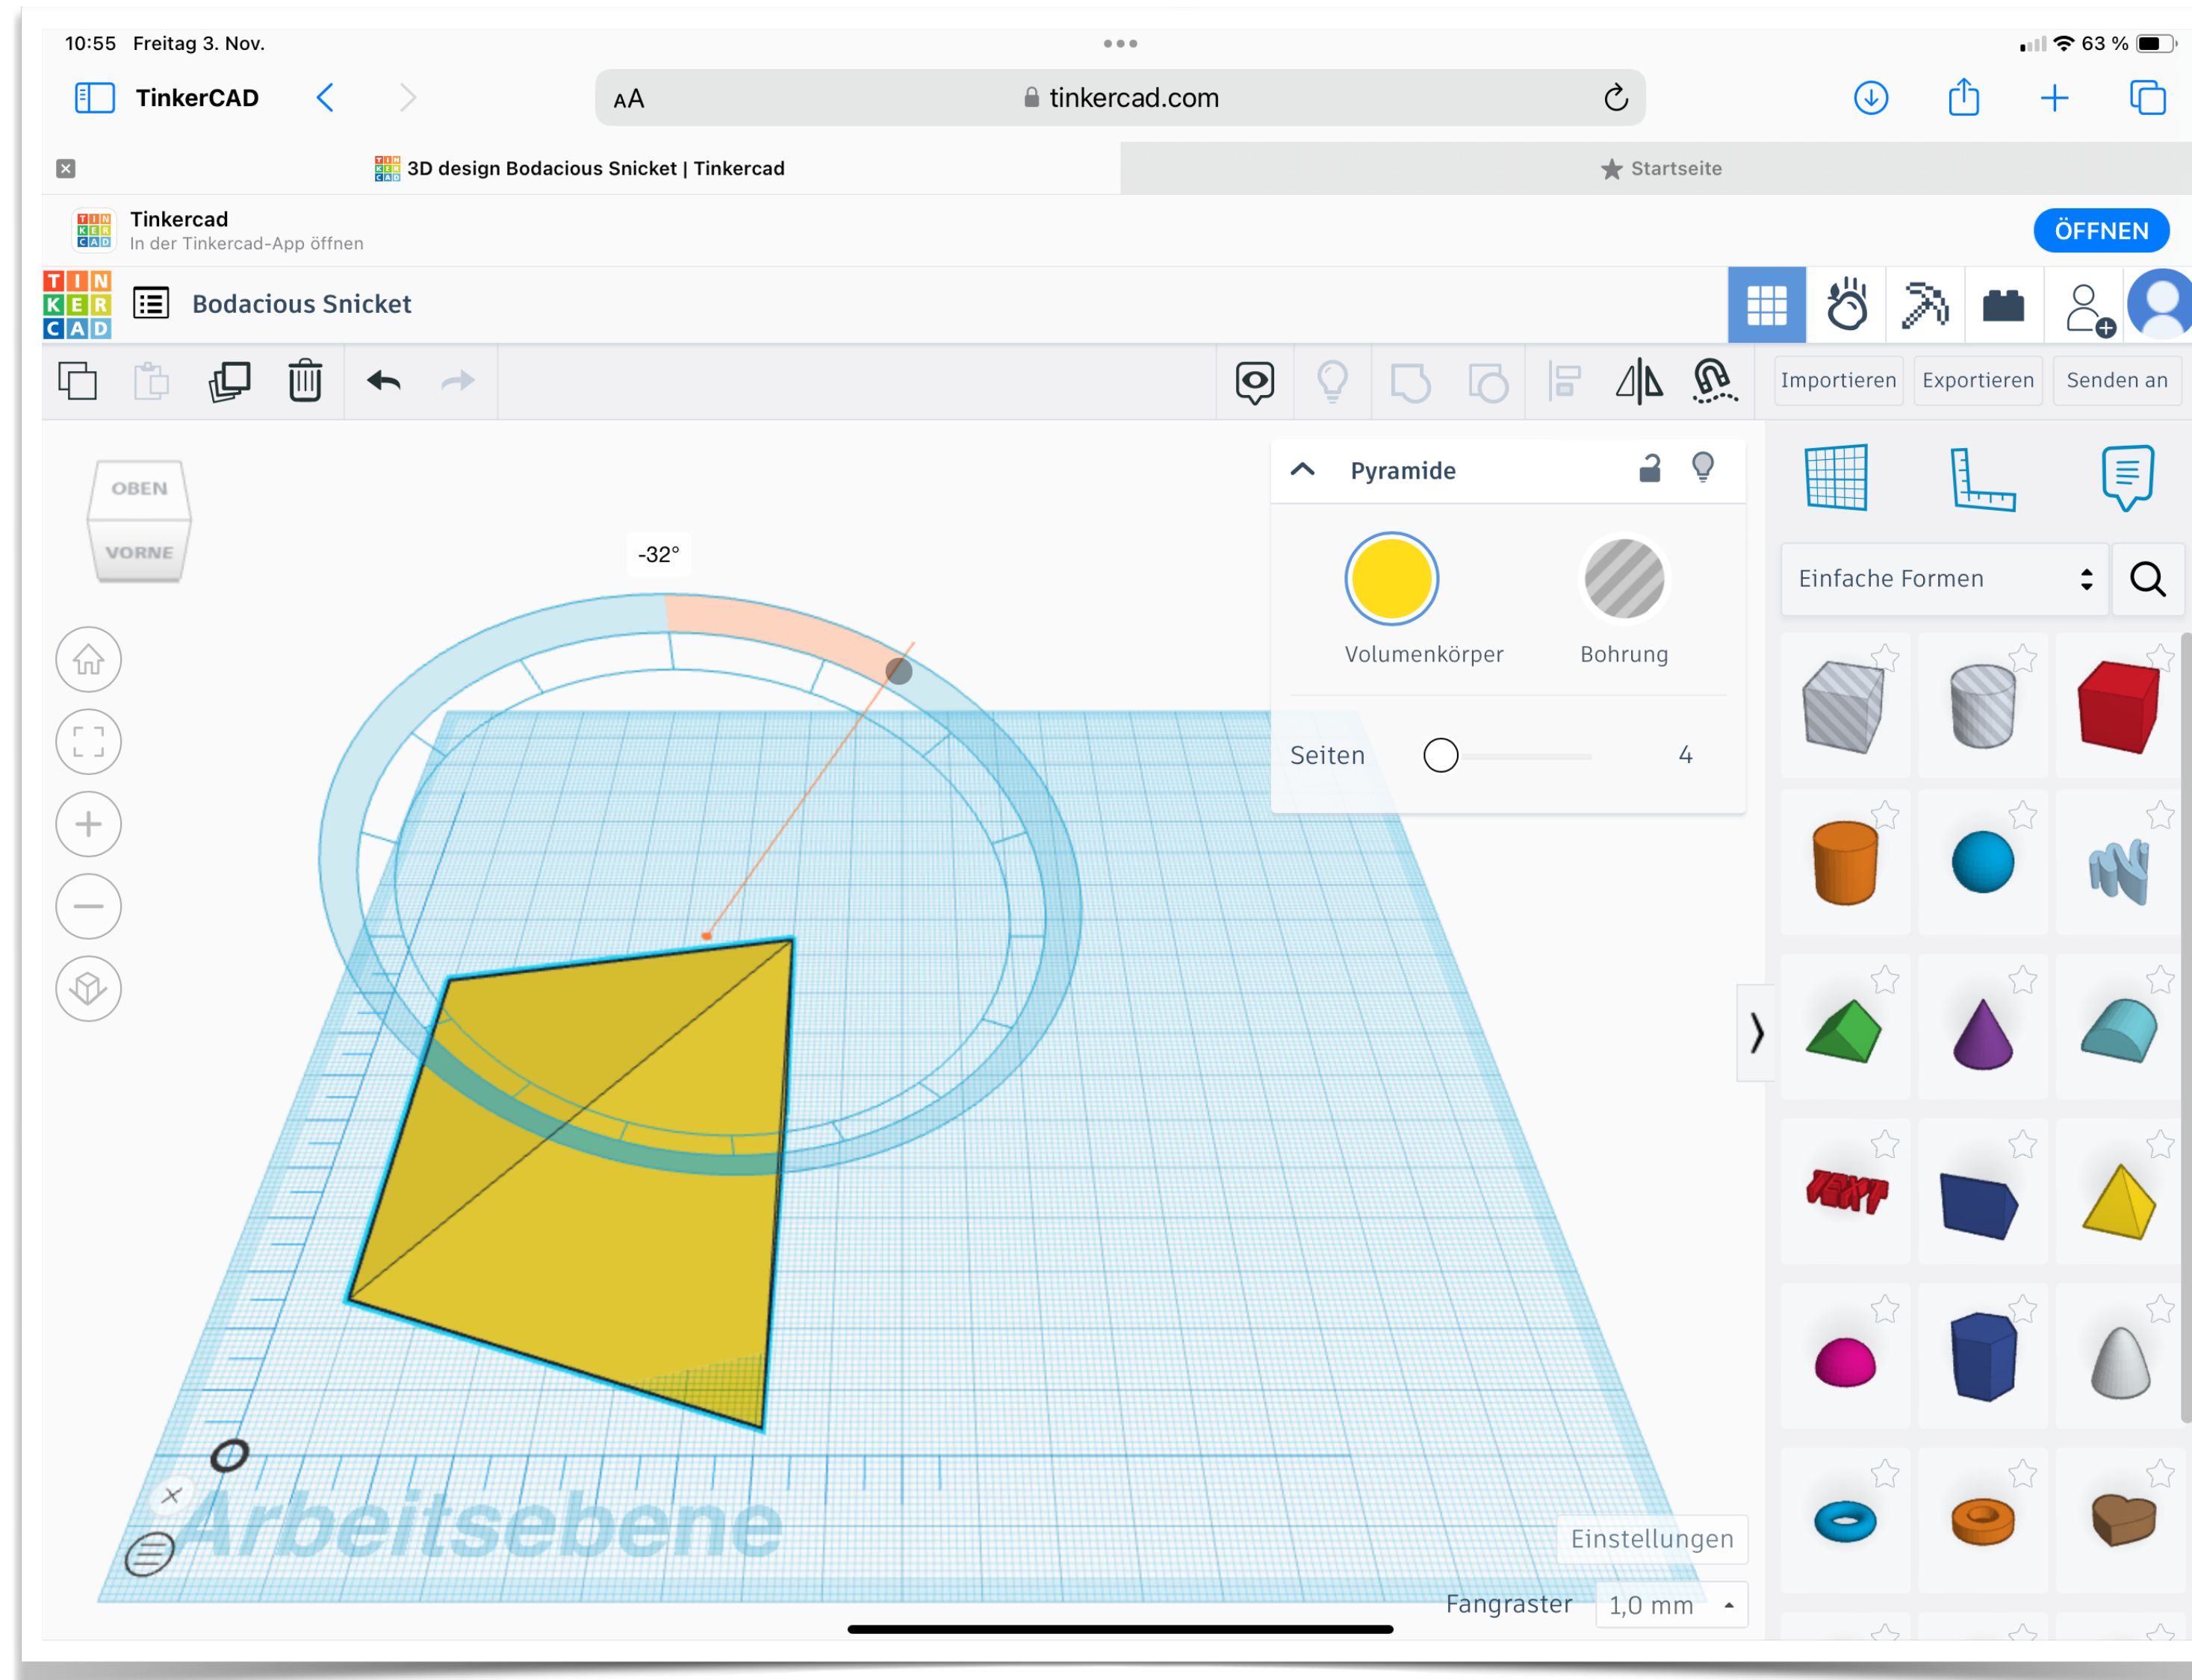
10:55 Freitag 3. Nov.

63 %

TinkerCAD

AA tinkercad.com

3D design Bodacious Snicket | Tinkercad

Startseite

Tinkercad
In der Tinkercad-App öffnen

ÖFFNEN

TIN KER CAD

Bodacious Snicket

Importieren Exportieren Senden an

OBEN
VORNE

-32°

Pyramide

Volumenkörper Bohrung

Seiten 4

Einfache Formen

Arbeitsebene

Einstellungen

Fangraster 1,0 mm